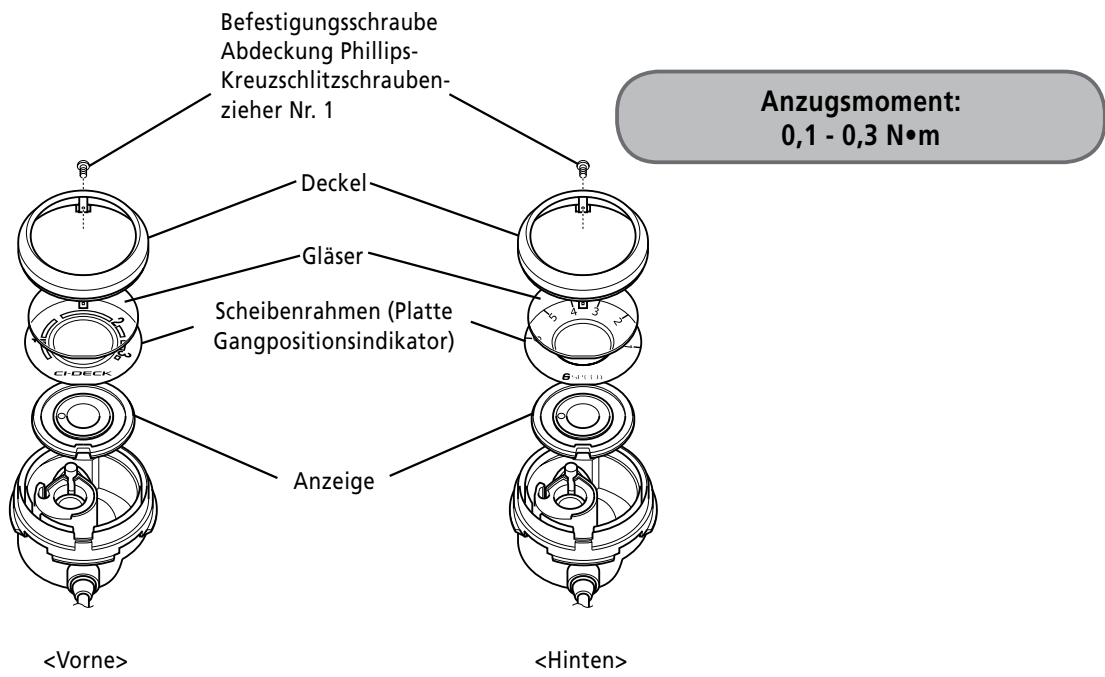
Befestigungsschraube Abdeckung Phillips-Kreuzschlitzschraubenzieher Nr. 1

Anzugsmoment:
0,1 - 0,3 N•m

Deckel

Gläser

Scheibenrahmen (Platte Gangpositionsindikator)

CI-DECK

5 4 3 2 1

6 SPEED

Anzeige

<Vorne>

<Hinten>